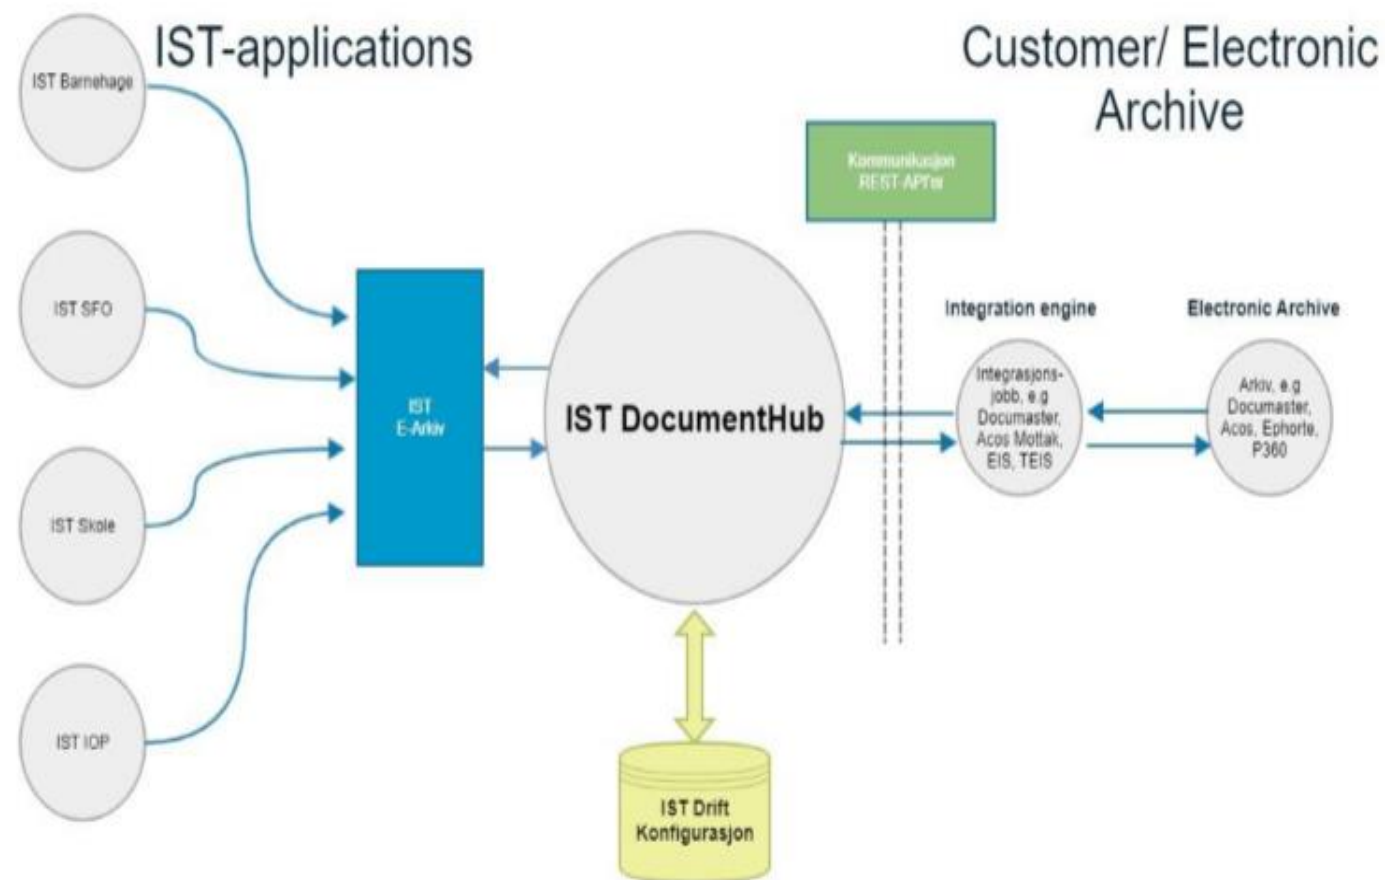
IST-applications

Customer/ Electronic Archive

IST Barnehage

IST SFO

IST Skole

IST IOP

IST E-Arkiv

Kommunikasjon REST-API'er

IST DocumentHub

Integration engine

Electronic Archive

Integrasjonsjobb, e.g Documaster, Acos Mottak, EIS, TEIS

Arkiv, e.g Documaster, Acos, Ephorte, P360

IST Drift Konfigurasjon